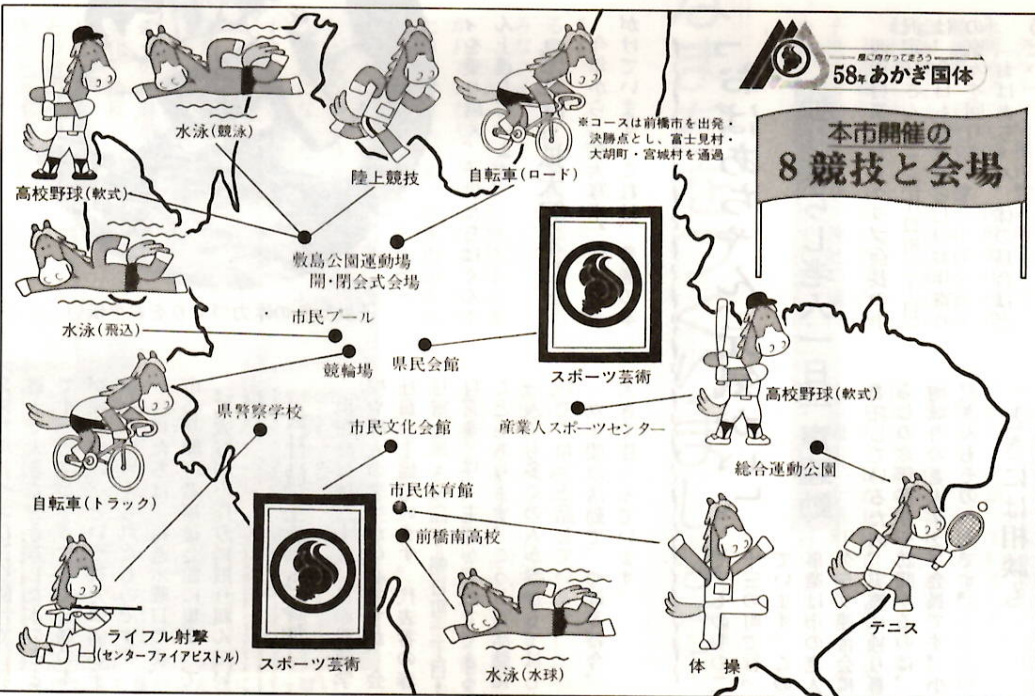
風に向かって走ろう
58年あかぎ国体

本市開催の
8競技と会場

※コースは前橋市を出発・決勝点とし、富士見村・大胡町・宮城村を通過

高校野球（軟式）

水泳（競泳）

陸上競技

自転車（ロード）

敷島公園運動場
開・閉会式会場

水泳（飛込）

市民プール

県民会館

競輪場

スポーツ芸術

高校野球（軟式）

県警察学校

市民文化会館

産業人スポーツセンター

自転車（トラック）

総合運動公園

市民体育館

前橋南高校

ライフル射撃
（センターファイアピストル）

スポーツ芸術

水泳（水球）

体操

テニス